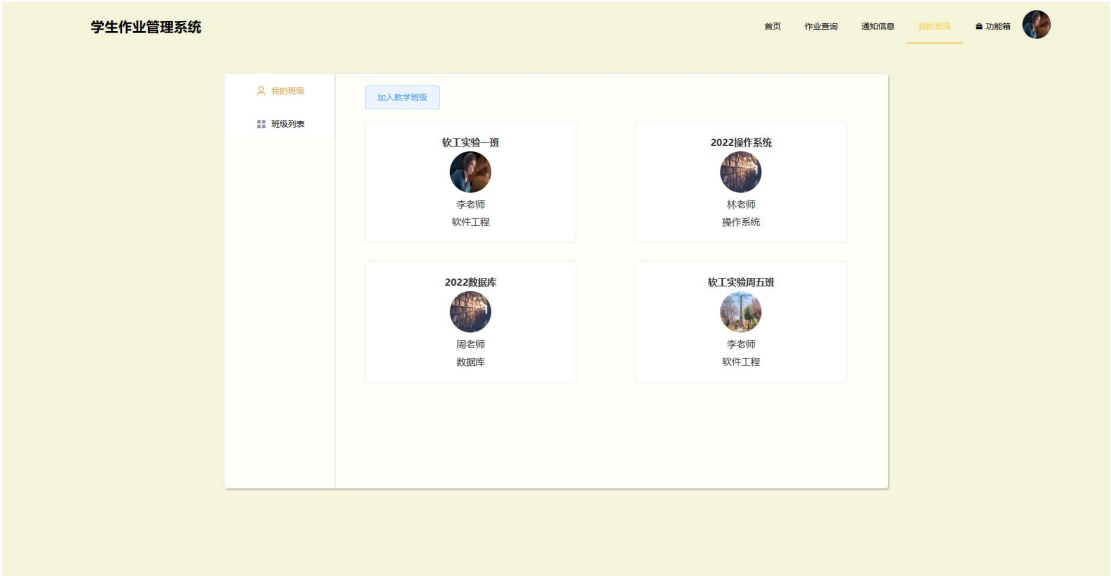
学生作业管理系统

首页 作业查询 通知信息 我的班级 功能箱

我的班级
班级列表

加入教学班级

软工实验一班
李老师
软件工程

2022操作系统
林老师
操作系统

2022数据库
周老师
数据库

软工实验周五班
李老师
软件工程